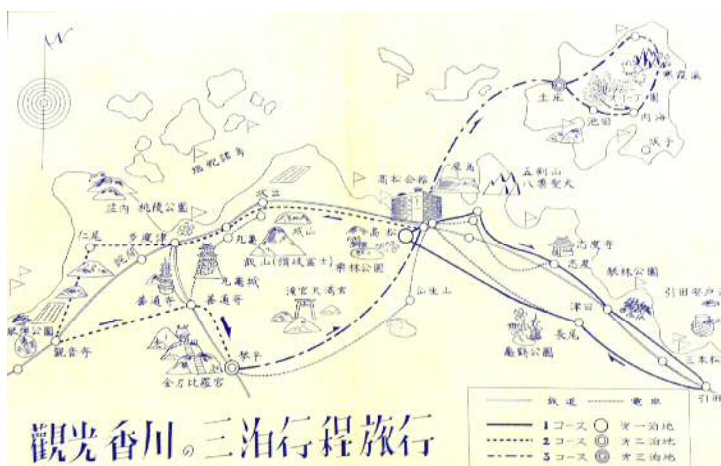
観光香川の三泊行程旅行

土庄
寒霞渓
池田
内海
坂手
塩飽諸島
高松会館
屋島
五剣山
八栗聖天
荘内 紫雲出山
仁尾
詫間
多度津
丸亀
坂出
飯山(讃岐富士)
栗林公園
高松
城山
丸亀城
善通寺
善通寺
滝宮天満宮
仏生山
琴平
金刀比羅宮
観音寺
琴弾公園
志度寺
志度
津田
長尾
鶴羽
亀鶴公園
引田
三本松
引田
鉄道
電車
1コース 第一泊地
2コース 第二泊地
3コース 第三泊地